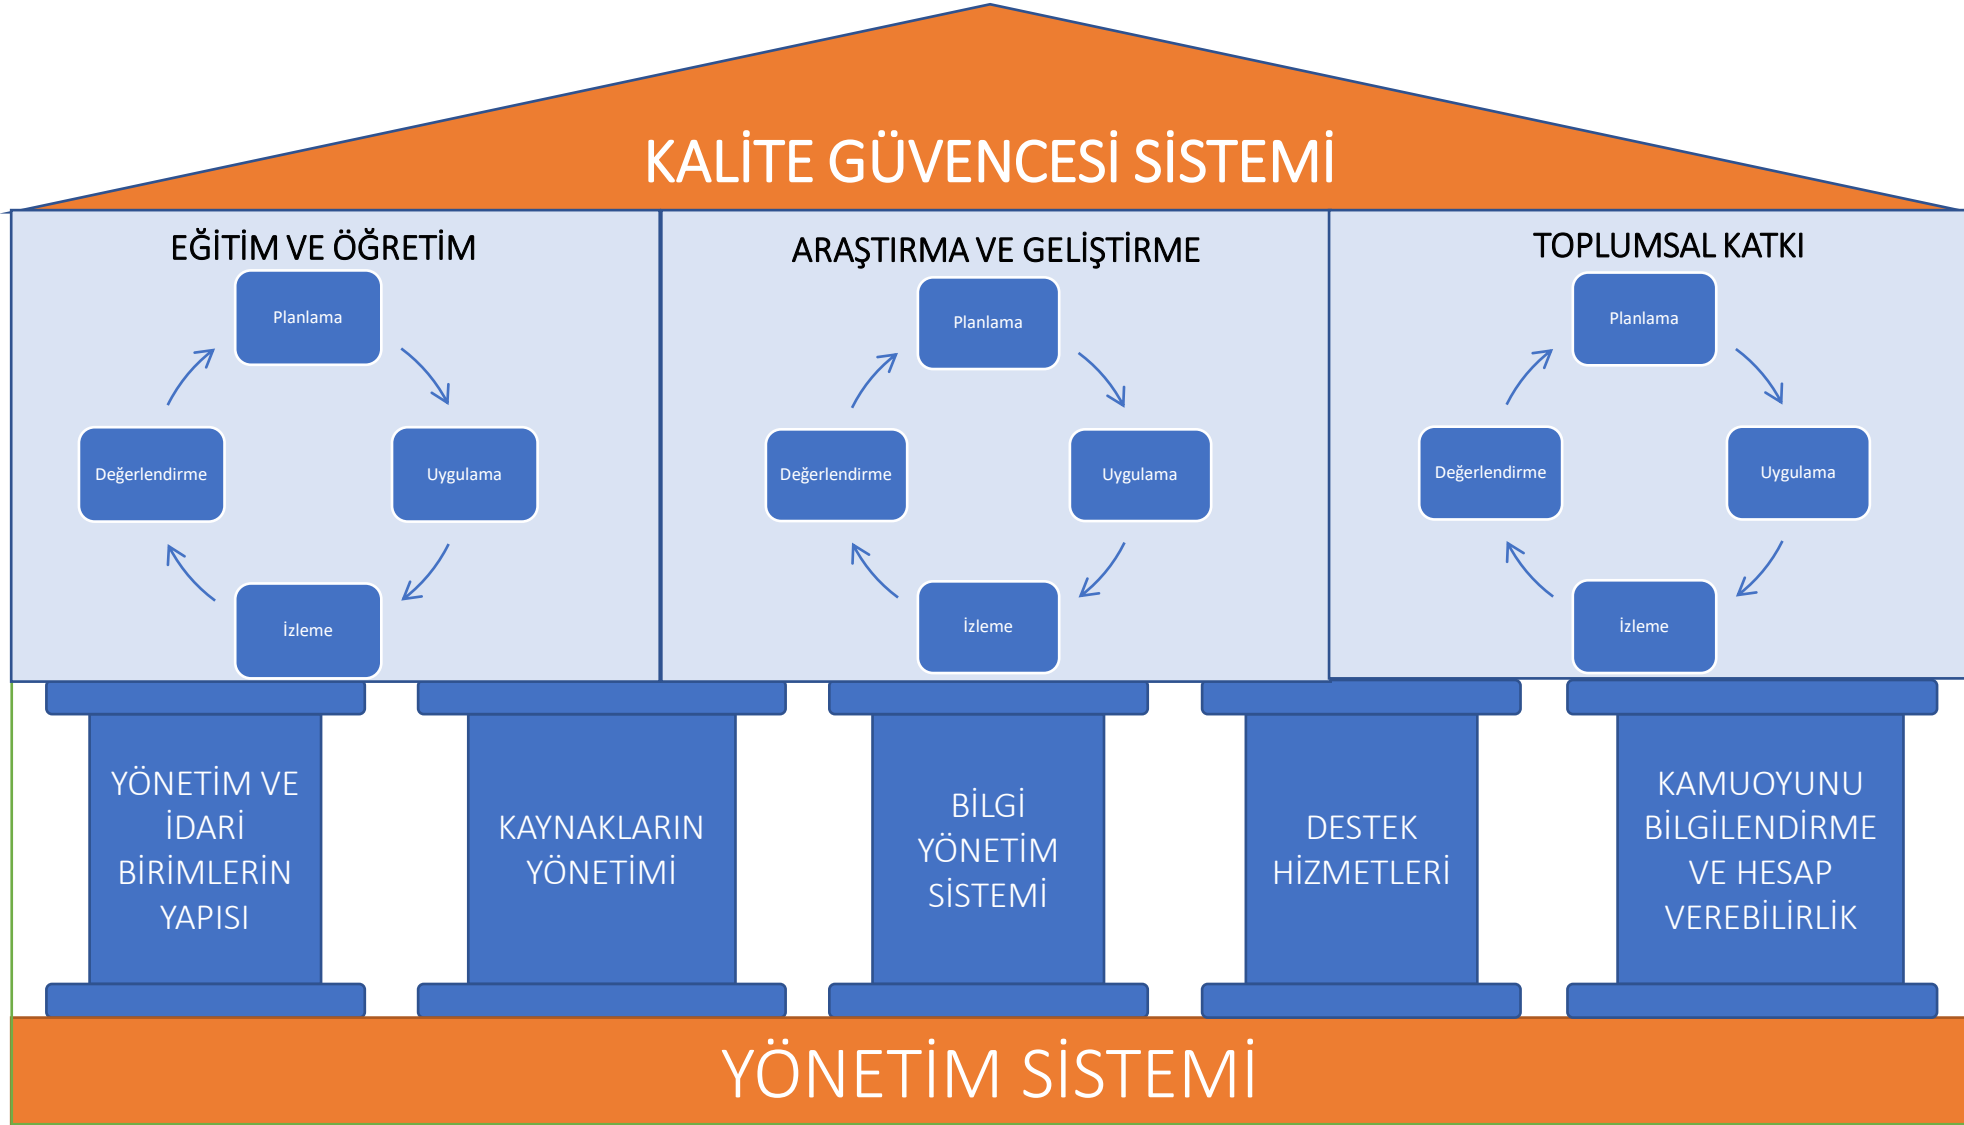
KALİTE GÜVENCESİ SİSTEMİ

EĞİTİM VE ÖĞRETİM

Planlama

Uygulama

İzleme

Değerlendirme

ARAŞTIRMA VE GELİŞTİRME

Planlama

Uygulama

İzleme

Değerlendirme

TOPLUMSAL KATKI

Planlama

Uygulama

İzleme

Değerlendirme

YÖNETİM VE İDARİ BİRİMLERİN YAPISI

KAYNAKLARIN YÖNETİMİ

BİLGİ YÖNETİM SİSTEMİ

DESTEK HİZMETLERİ

KAMUOYUNU BİLGİLENDİRME VE HESAP VEREBİLİRLİK

YÖNETİM SİSTEMİ